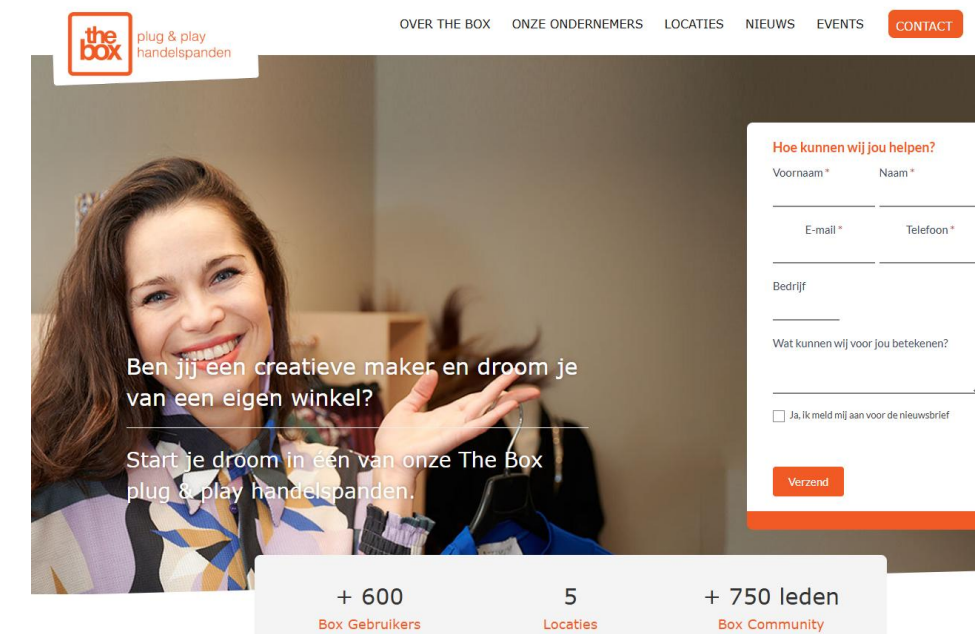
the box plug & play handelspanden

OVER THE BOX ONZE ONDERNEMERS LOCATIES NIEUWS EVENTS CONTACT

Ben jij een creatieve maker en droom je van een eigen winkel?

Start je droom in één van onze The Box plug & play handelspanden.

Hoe kunnen wij jou helpen?

Voornaam *

Naam *

E-mail *

Telefoon *

Bedrijf

Wat kunnen wij voor jou betekenen?

Ja, ik meld mij aan voor de nieuwsbrief

Verzend

+ 600
Box Gebruikers

5
Locaties

+ 750 leden
Box Community